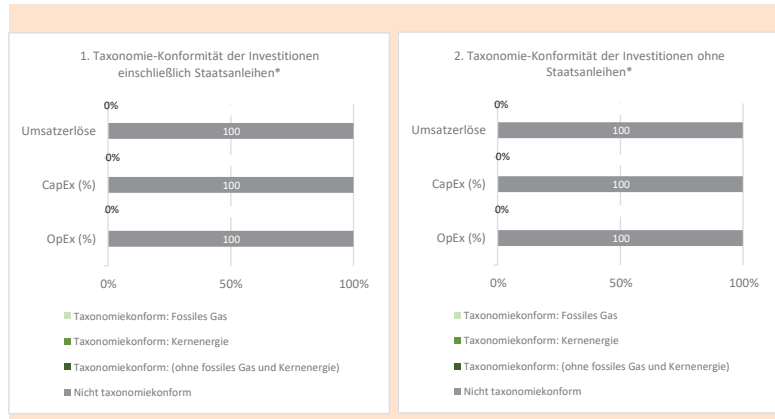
1. Taxonomie-Konformität der Investitionen einschließlich Staatsanleihen*

0%
Umsatzerlöse 100
0%
CapEx (%) 100
0%
OpEx (%) 100

0% 50% 100%

Taxonomiekonform: Fossiles Gas
Taxonomiekonform: Kernenergie
Taxonomiekonform: (ohne fossiles Gas und Kernenergie)
Nicht taxonomiekonform

2. Taxonomie-Konformität der Investitionen ohne Staatsanleihen*

0%
Umsatzerlöse 100
0%
CapEx (%) 100
0%
OpEx (%) 100

0% 50% 100%

Taxonomiekonform: Fossiles Gas
Taxonomiekonform: Kernenergie
Taxonomiekonform: (ohne fossiles Gas und Kernenergie)
Nicht taxonomiekonform